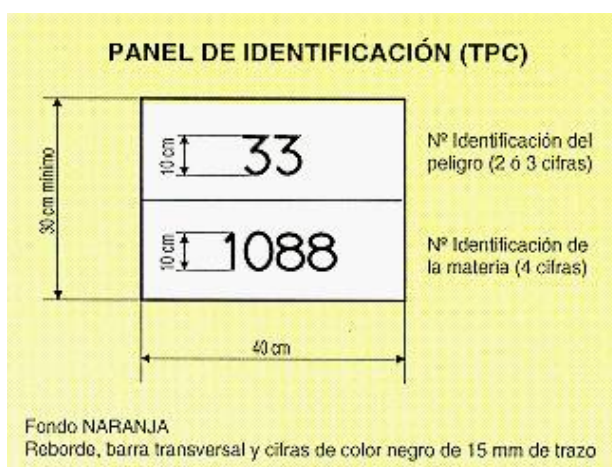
PANEL DE IDENTIFICACIÓN (TPC)

30 cm mínimo

10 cm

33

Nº Identificación del peligro (2 ó 3 cifras)

10 cm

1088

Nº Identificación de la materia (4 cifras)

40 cm

Fondo NARANJA
Reborde, barra transversal y cifras de color negro de 15 mm de trazo